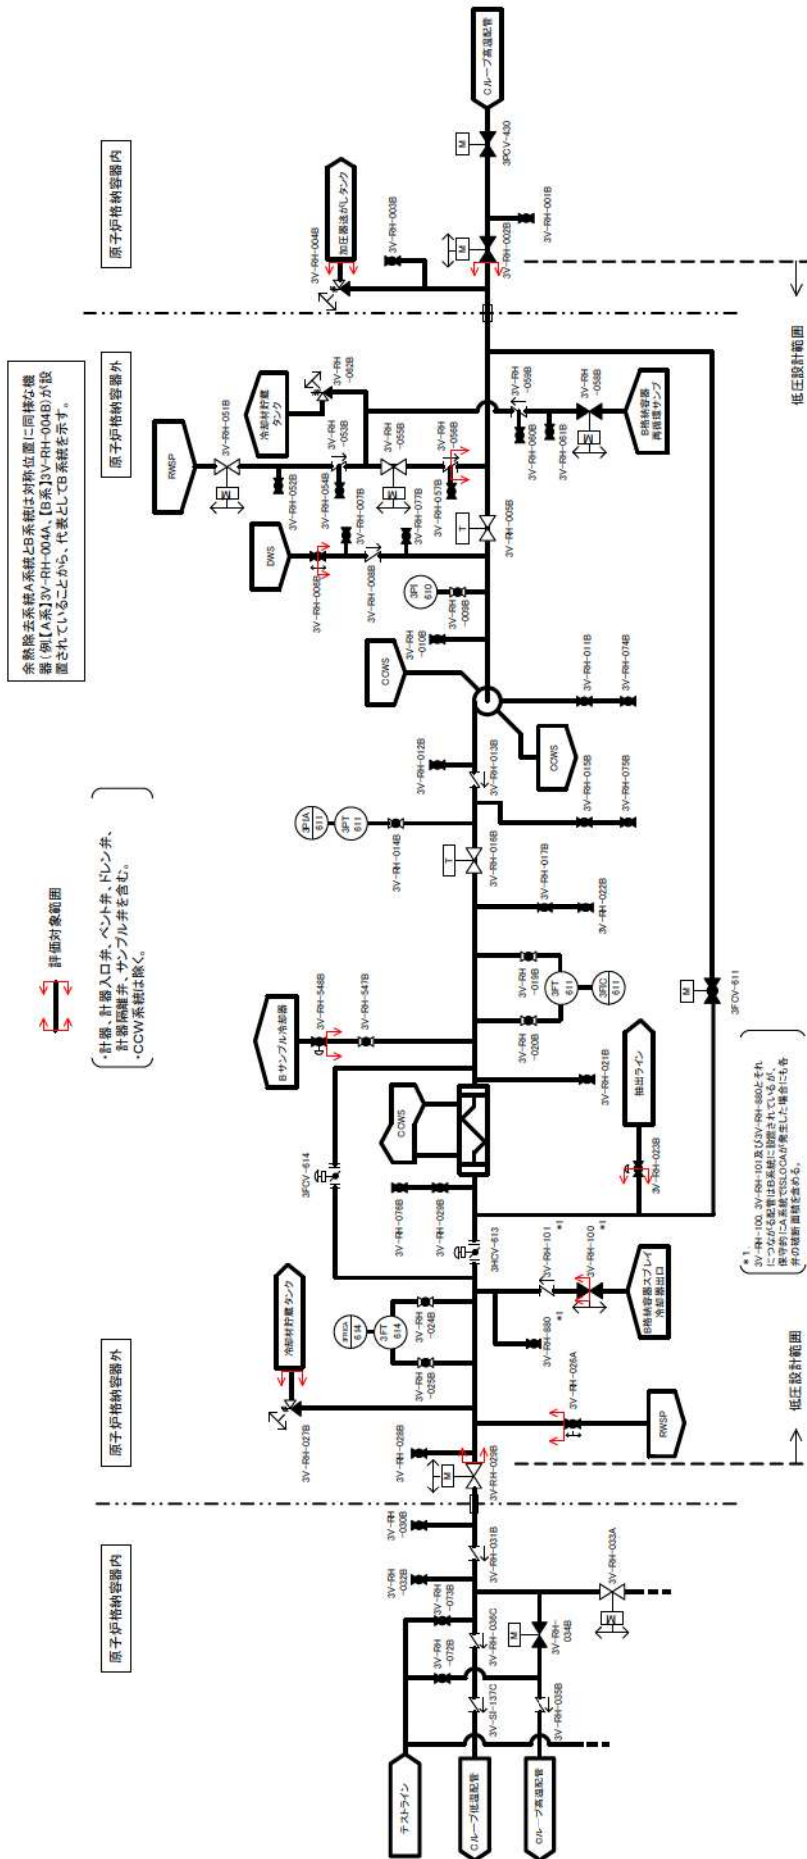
原子炉格納容器内

原子炉格納容器外

余熱除去系統A系統とB系統は対称位置に同様な機器(例【A系】3V-RH-004A、【B系】3V-RH-004B)が設置されていることから、代表としてB系統を示す。

評価対象範囲

・計器、計器入口弁、ベント弁、ドレン弁、計器隔離弁、サンプル弁を含む。
・CCW系統は除く。

原子炉格納容器外

原子炉格納容器内

Cループ高温配管

3PCV-430

3V-RH-001B

3V-RH-002B

3V-RH-003B

3V-RH-004B

加圧器逃がしタンク

低圧設計範囲

RWSP

3V-RH-051B

3V-RH-052B

冷却材貯蔵タンク

3V-RH-063B

3V-RH-053B

3V-RH-054B

3V-RH-055B

3V-RH-056B

3V-RH-007B

3V-RH-057B

3V-RH-059B

3V-RH-060B

3V-RH-061B

3V-RH-058B

B格納容器再循環サンプ

3V-RH-005B

DWS

3V-RH-006B

3V-RH-008B

3PI 610

3V-RH-009B

CCWS

3V-RH-010B

3V-RH-011B

3V-RH-074B

CCWS

3V-RH-012B

3V-RH-013B

3V-RH-015B

3V-RH-075B

3PIA 611

3PT 611

3V-RH-014B

3V-RH-016B

3V-RH-017B

3V-RH-022B

3V-RH-019B

3FT 611

3FIC 611

3V-RH-020B

3FCV-611

Bサンプル冷却器

3V-RH-548B

3V-RH-547B

3V-RH-021B

抽出ライン

CCWS

3V-RH-023B

3FCV-614

3V-RH-076B

3V-RH-029B

3HCV-613

3V-RH-101 *1

3V-RH-100 *1

B格納容器スプレイ冷却器出口

3FT 614

3FIA 614

3V-RH-024B

3V-RH-025B

3V-RH-880 *1

冷却材貯蔵タンク

3V-RH-027B

3V-RH-026A

RWSP

*1 3V-RH-100、3V-RH-101及び3V-RH-880とそれにつながる配管はB系統に設置されているが、保守的に系統でISLOCAが発生した場合にも各弁の破断面積を含める。

低圧設計範囲

3V-RH-028B

3V-RH-029B

3V-RH-030B

3V-RH-031B

3V-RH-032B

3V-RH-073B

3V-RH-072B

3V-RH-036C

3V-RH-034B

3V-RH-033A

3V-SI-137C

3V-RH-035B

テストライン

Cループ低温配管

Cループ高温配管